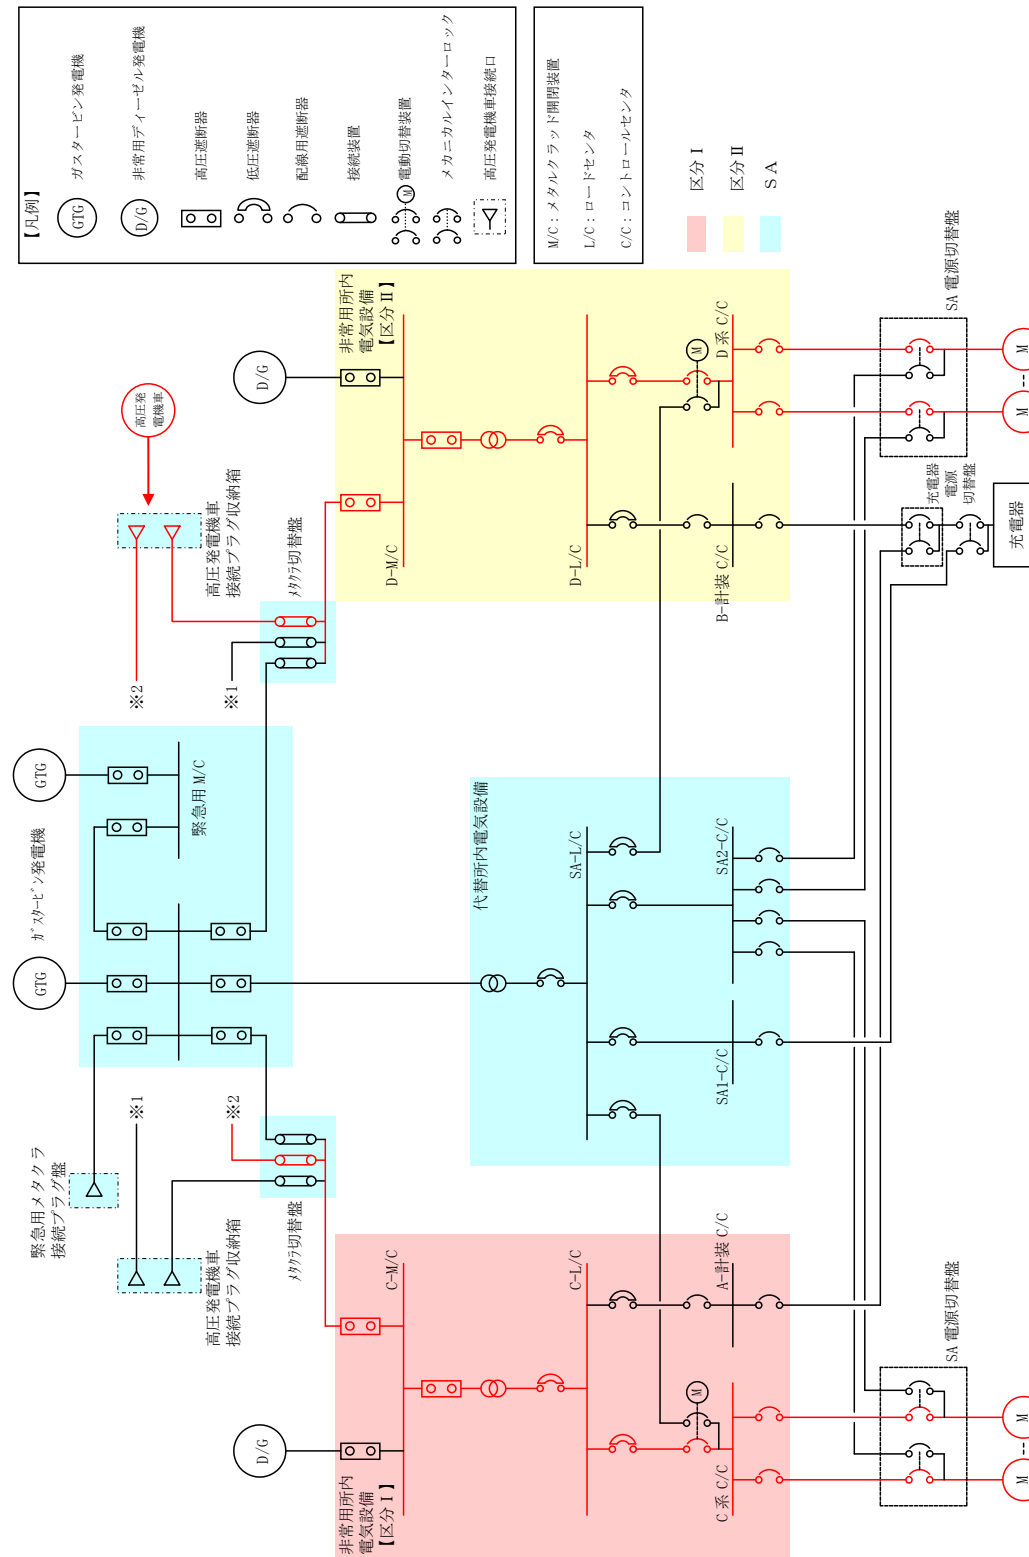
【凡例】
GTG ガスタービン発電機
D/G 非常用ディーゼル発電機
高圧遮断器
低圧遮断器
配線用遮断器
接続装置
M 電動切替装置
メカニカルインターロック
高圧発電機車接続口

M/C：メタルクラッド開閉装置
L/C：ロードセンタ
C/C：コントロールセンタ

区分Ⅰ
区分Ⅱ
SA

D/G
非常用所内電気設備【区分Ⅱ】
高圧発電機車
高圧発電機車接続プラグ収納箱
メタクラ切替盤
※2
※1
D-M/C
D-L/C
M
D系 C/C
B-計装 C/C
SA 電源切替盤
M
M
充電器電源切替盤
充電器

GTG
GTG
ガスタービン発電機
緊急用M/C
代替所内電気設備
SA-L/C
SA2-C/C
SA1-C/C

緊急用メタクラ接続プラグ盤
※1
※2
高圧発電機車接続プラグ収納箱
メタクラ切替盤
C-M/C
C-L/C
A-計装 C/C
M
C系 C/C
SA 電源切替盤
M
M
D/G
非常用所内電気設備【区分Ⅰ】